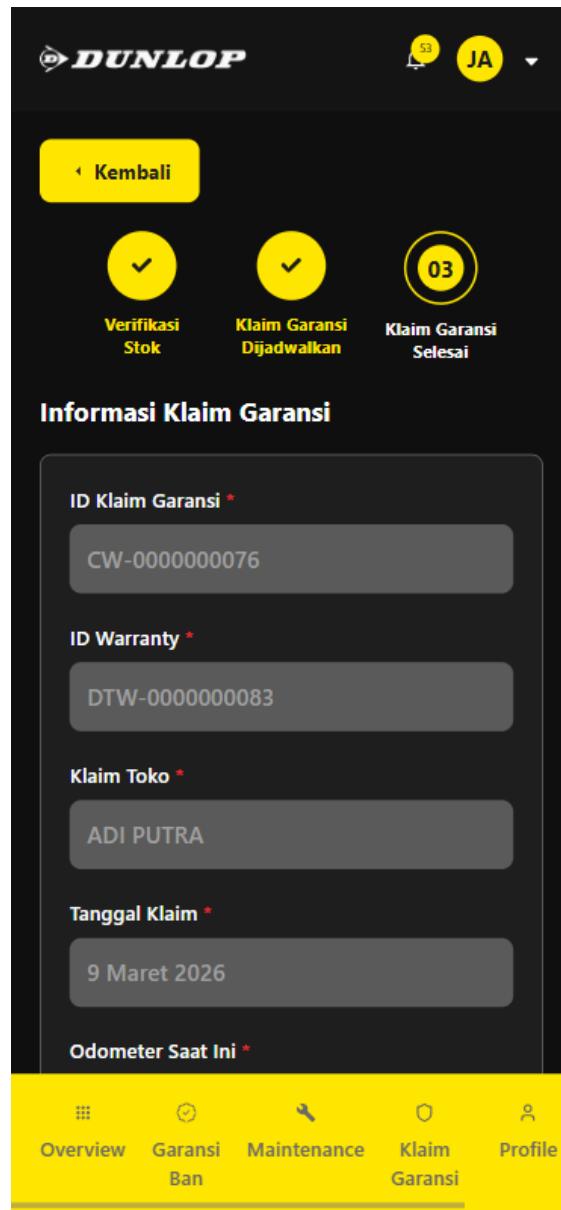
DUNLOP

53

JA

Kembali

Verifikasi Stok

Klaim Garansi Dijadwalkan

03

Klaim Garansi Selesai

Informasi Klaim Garansi

ID Klaim Garansi *

CW-0000000076

ID Warranty *

DTW-0000000083

Klaim Toko *

ADI PUTRA

Tanggal Klaim *

9 Maret 2026

Odometer Saat Ini *

Overview

Garansi Ban

Maintenance

Klaim Garansi

Profile